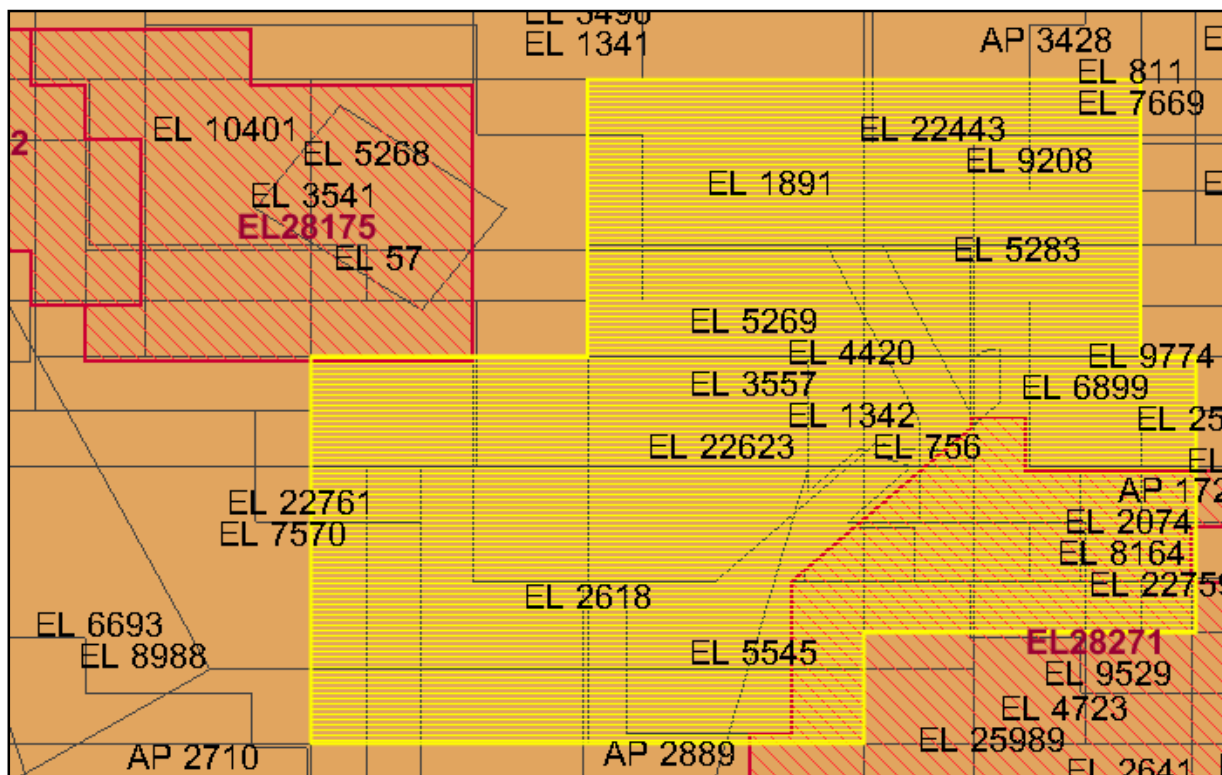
EL 3490
EL 1341
AP 3428
EL 811
EL 7669
2
EL 10401
EL 5268
EL 3541
EL28175
EL 57
EL 22443
EL 9208
EL 1891
EL 5283
EL 5269
EL 4420
EL 3557
EL 1342
EL 22623
EL 756
EL 9774
EL 6899
EL 25
AP 172
EL 2074
EL 8164
EL 22759
EL 22761
EL 7570
EL 2618
EL 6693
EL 8988
EL 5545
EL28271
EL 9529
EL 4723
EL 25989
AP 2710
AP 2889
EL 2641